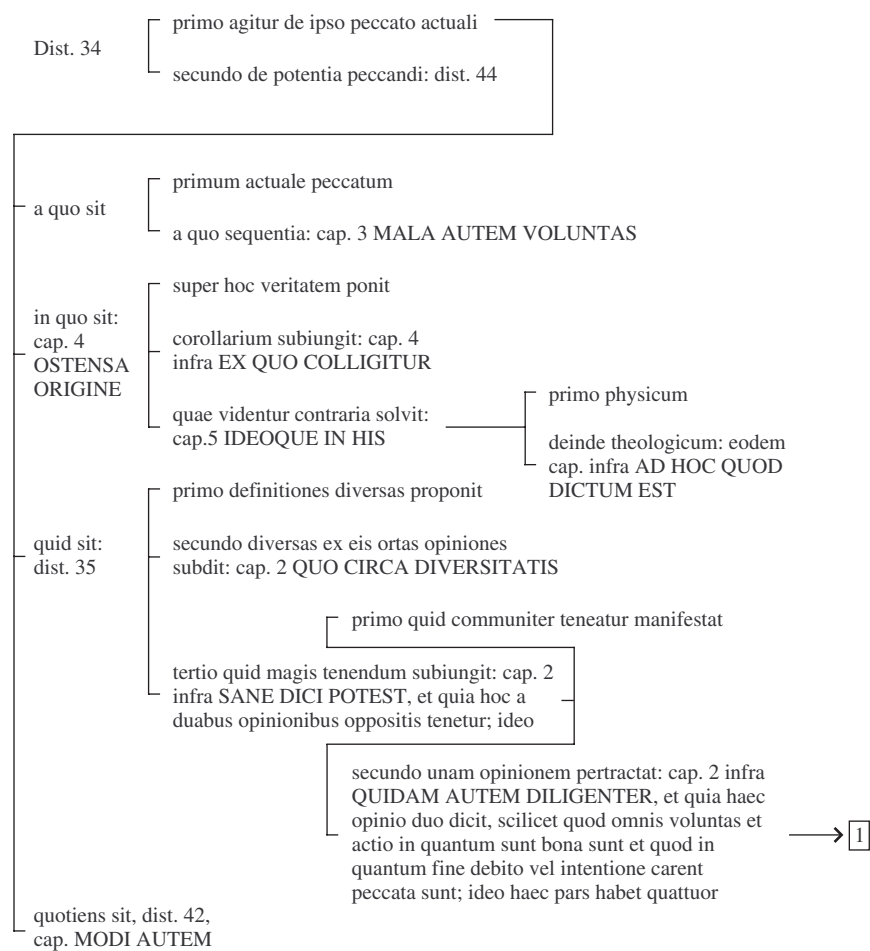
Dist. 34

primo agitur de ipso peccato actuali

secundo de potentia peccandi: dist. 44

a quo sit

primum actuale peccatum

a quo sequentia: cap. 3 MALA AUTEM VOLUNTAS

in quo sit: cap. 4 OSTENSA ORIGINE

super hoc veritatem ponit

corollarium subiungit: cap. 4 infra EX QUO COLLIGITUR

quae videntur contraria solvit: cap.5 IDEOQUE IN HIS

primo physicum

deinde theologicum: eodem cap. infra AD HOC QUOD DICTUM EST

quid sit: dist. 35

primo definitiones diversas proponit

secundo diversas ex eis ortas opiniones subdit: cap. 2 QUO CIRCA DIVERSITATIS

primo quid communiter teneatur manifestat

tertio quid magis tenendum subiungit: cap. 2 infra SANE DICI POTEST, et quia hoc a duabus opinionibus oppositis tenetur; ideo

secundo unam opinionem pertractat: cap. 2 infra QUIDAM AUTEM DILIGENTER, et quia haec opinio duo dicit, scilicet quod omnis voluntas et actio in quantum sunt bona sunt et quod in quantum fine debito vel intentione carent peccata sunt; ideo haec pars habet quattuor

1

quotiens sit, dist. 42, cap. MODI AUTEM